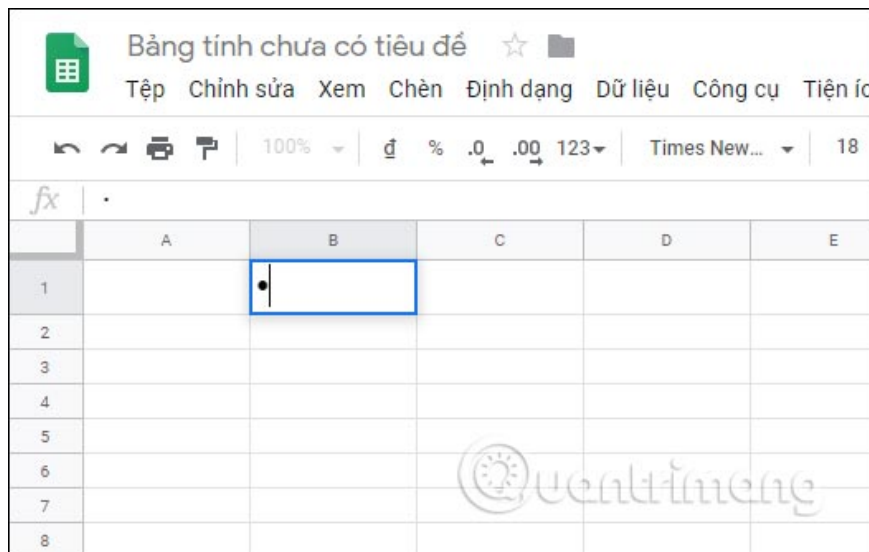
Bảng tính chưa có tiêu đề

Tệp Chỉnh sửa Xem Chèn Định dạng Dữ liệu Công cụ Tiện íc

100% ₫ % .0 .00 123 Times New... 18

fx ·

| | A | B | C | D | E |
|---|---|---|---|---|---|
| 1 | | • | | | |
| 2 | | | | | |
| 3 | | | | | |
| 4 | | | | | |
| 5 | | | | | |
| 6 | | | | | |
| 7 | | | | | |
| 8 | | | | | |

Quantrimang